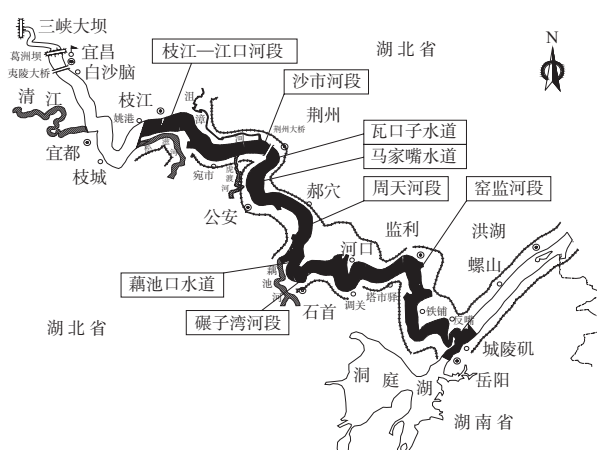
三峡大坝
葛洲坝
夷陵大桥
宜昌
白沙脑
湖北省
N
枝江—江口河段
沙市河段
荆州
清
江
枝江
姚港
沮
漳
河
荆州大桥
宜都
枝城
宛市
虎渡河
瓦口子水道
马家嘴水道
郝穴
公安
周天河段
窑监河段
监利
洪湖
河口
螺山
藕池口水道
藕
池
河
石首
调关
塔市驿
铁铺
荆江门
城陵矶
碾子湾河段
湖北省
洞
庭
湖
岳阳
湖南省